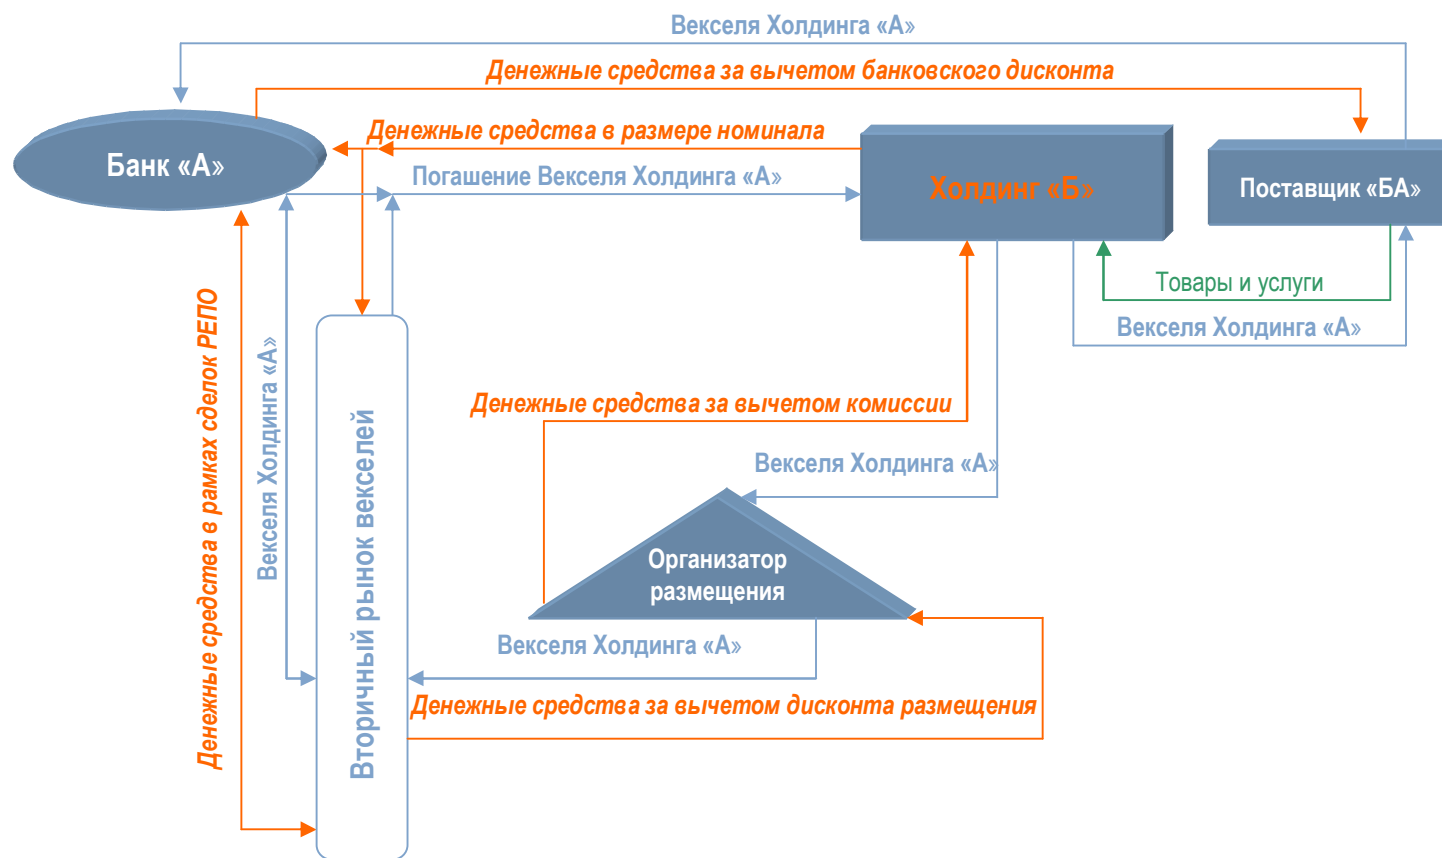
Векселя Холдинга «А»

Денежные средства за вычетом банковского дисконта

Денежные средства в размере номинала

Банк «А»

Погашение Векселя Холдинга «А»

Холдинг «Б»

Поставщик «БА»

Товары и услуги

Векселя Холдинга «А»

Денежные средства в рамках сделок РЕПО

Векселя Холдинга «А»

Вторичный рынок векселей

Денежные средства за вычетом комиссии

Векселя Холдинга «А»

Организатор размещения

Векселя Холдинга «А»

Денежные средства за вычетом дисконта размещения